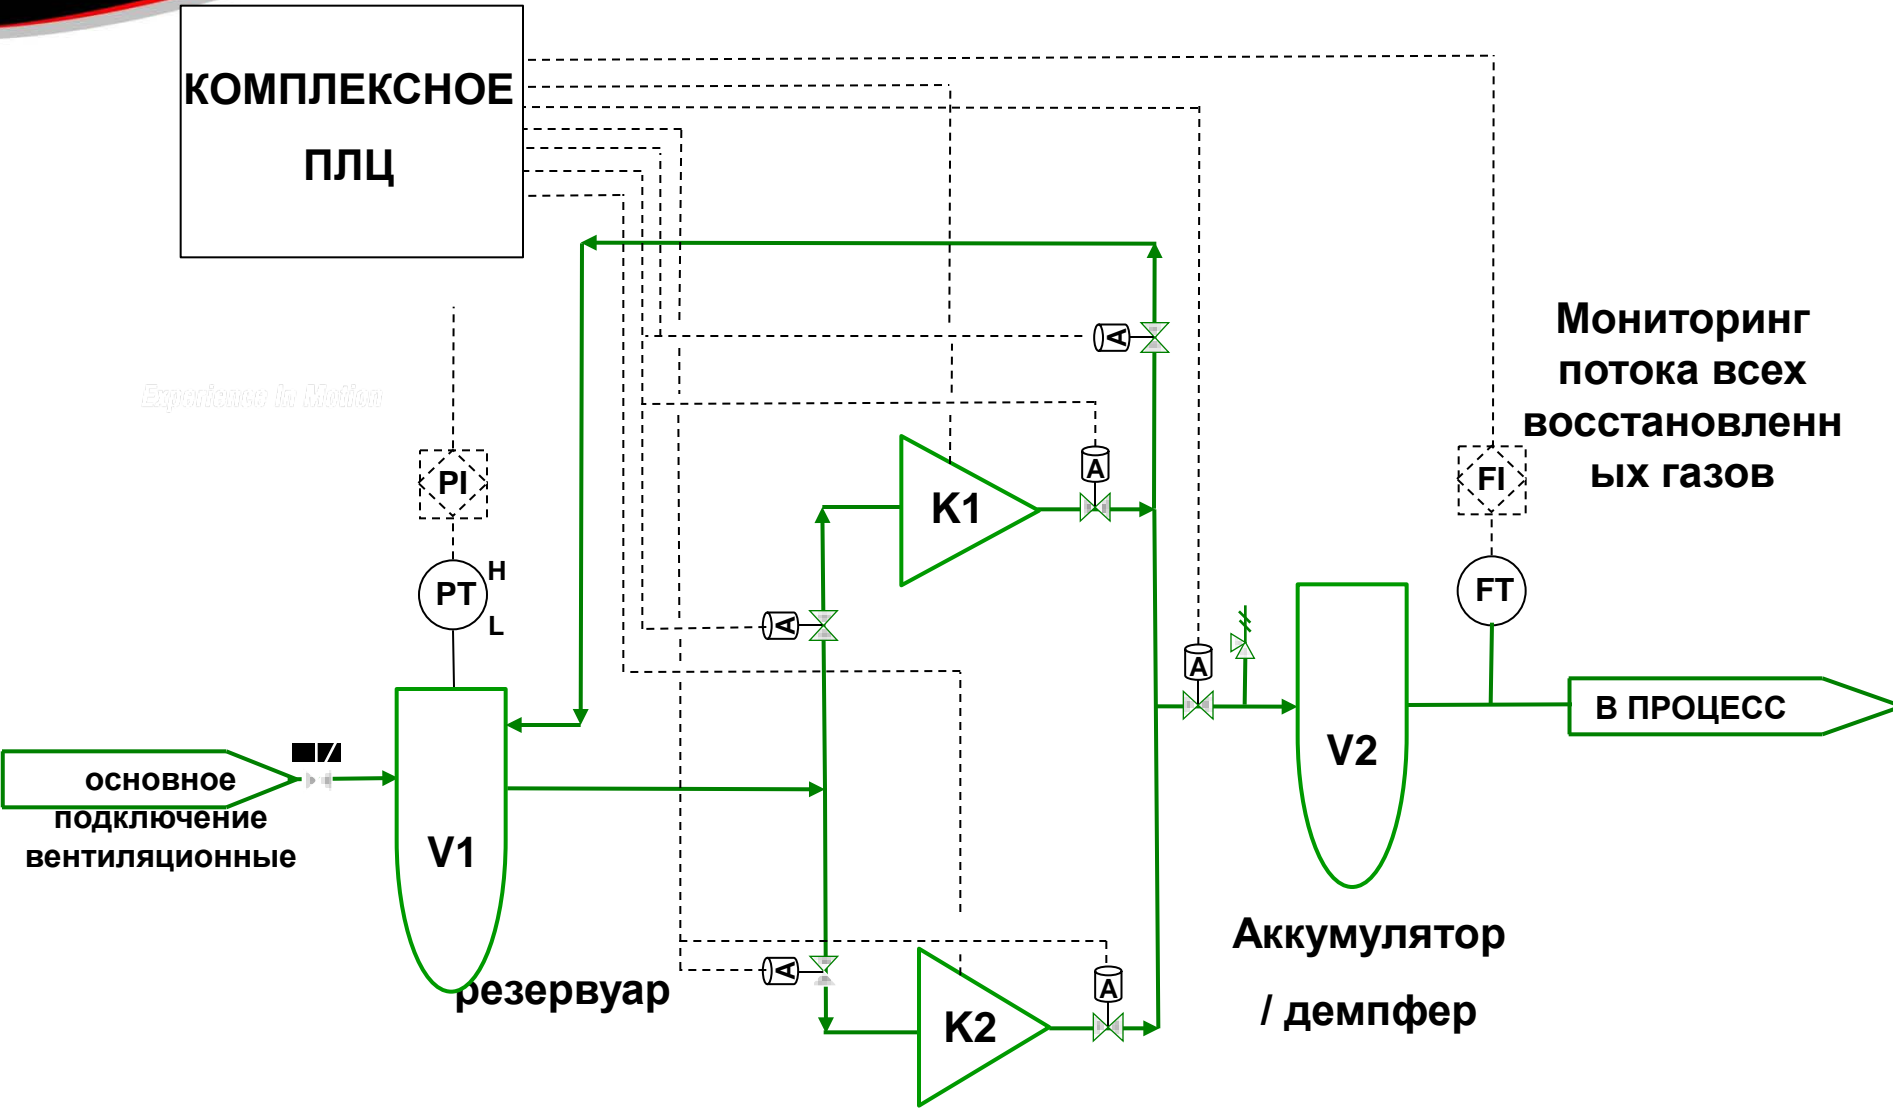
КОМПЛЕКСНОЕ ПЛЦ

Мониторинг потока всех восстановленных газов

Experience In Motion

PI

A

K1

A

FI

PT

H

L

A

A

FT

основное подключение вентиляционные

V1

В ПРОЦЕСС

V2

Аккумулятор / демпфер

A

A

резервуар

K2